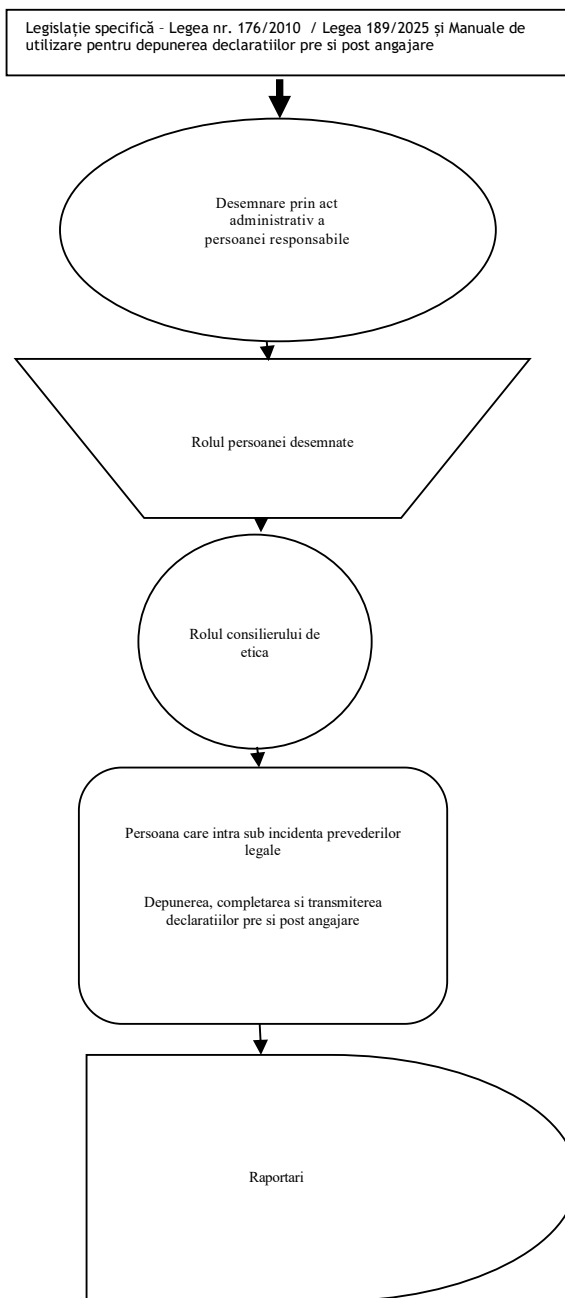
Legislație specifică – Legea nr. 176/2010 / Legea 189/2025 și Manuale de utilizare pentru depunerea declaratiilor pre si post angajare

Desemnare prin act administrativ a persoanei responsabile

Rolul persoanei desemnate

Rolul consilierului de etica

Persoana care intra sub incidenta prevederilor legale

Depunerea, completarea si transmiterea declaratiilor pre si post angajare

Raportari